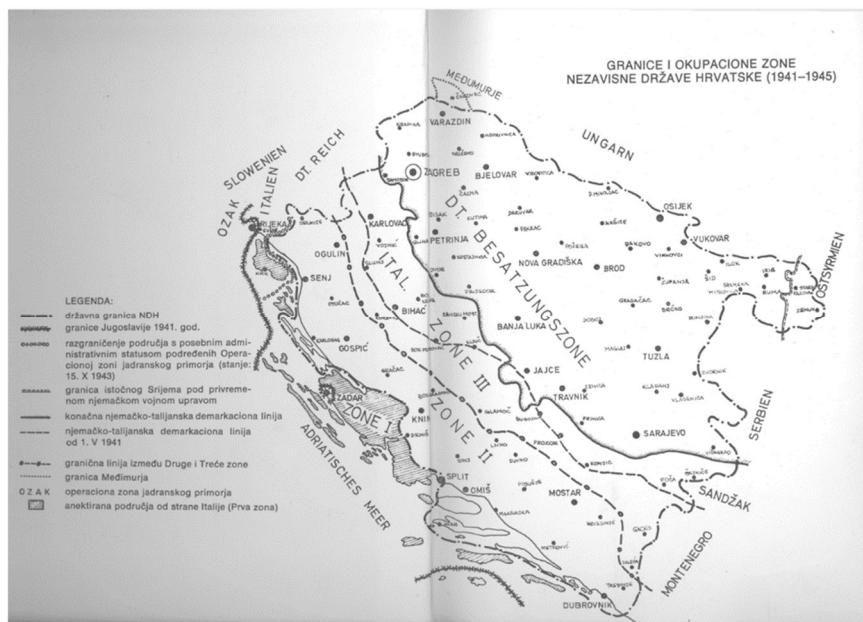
GRANICE I OKUPACIONE ZONE
NEZAVISNE DRŽAVE HRVATSKE (1941–1945)

MEĐUMURJE
VARAŽDIN
UNGARN
SLOWENIEN
DT. REICH
ITALIEN
OZAK
ZAGREB
BJELOVAR
OSIJEK
VUKOVAR
OSTSYRMIEN
RIJEKA
KARLOVAC
PETRINJA
DT. BESATZUNGSZONE
OGULIN
NOVA GRADIŠKA
BROD
SENJ
ITAL. ZONE III
BIHAĆ
BANJA LUKA
TUZLA
GOSPIĆ
JAJCE
ZONE II
TRAVNIK
ZADAR
ZONE I
KNIN
SARAJEVO
SERBIEN
ADRIATISCHES MEER
SPLIT
OMIŠ
MOSTAR
SANDŽAK
MONTENEGRO
DUBROVNIK

LEGENDA:
državna granica NDH
granice Jugoslavije 1941. god.
razgraničenje područja s posebnim administrativnim statusom podređenih Operacionoj zoni jadranskog primorja (stanje: 15. X 1943)
granica istočnog Srijema pod privremenom njemačkom vojnom upravom
konačna njemačko-talijanska demarkaciona linija
njemačko-talijanska demarkaciona linija od 1. V 1941
granična linija između Druge i Treće zone
granica Međimurja
OZAK operaciona zona jadranskog primorja
anektirana područja od strane Italije (Prva zona)